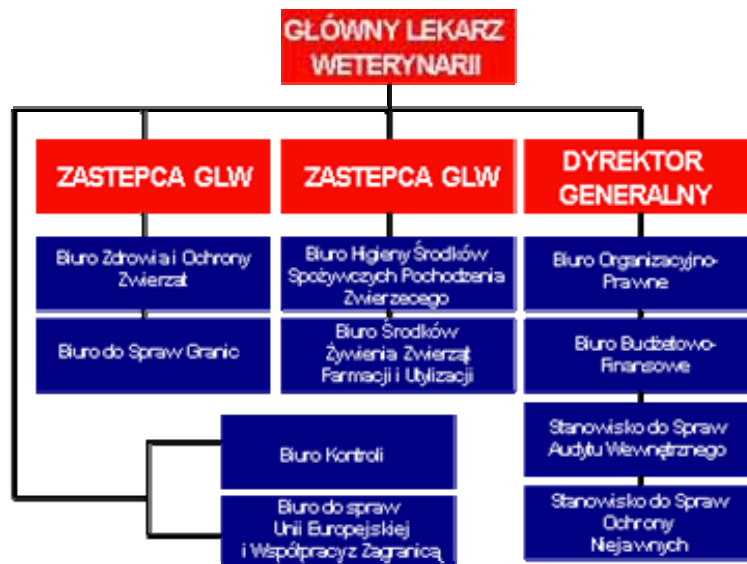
GŁÓWNY LEKARZ WETERYNARII

ZASTEPCA GLW

Biuro Zdrowia i Ochrony Zwierząt

Biuro do Spraw Granic

ZASTEPCA GLW

Biuro Higieny Środków Spożywczych Pochodzenia Zwierzecego

Biuro Środków Żywienia Zwierząt Farmacji i Utylizacji

DYREKTOR GENERALNY

Biuro Organizacyjno-Prawne

Biuro Budżetowo-Finansowe

Stanowisko do Spraw Audytu Wewnętrznego

Stanowisko do Spraw Ochrony Niejawnych

Biuro Kontroli

Biuro do spraw Unii Europejskiej i Współpracy z Zagranicą